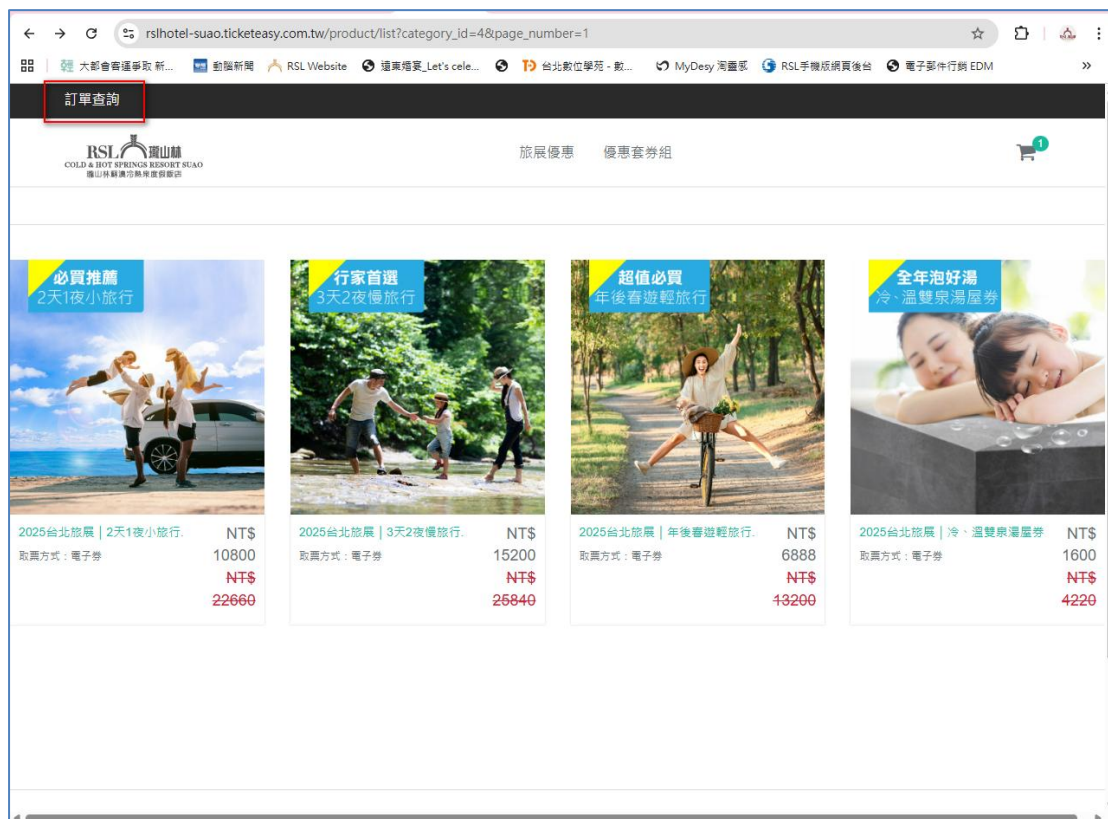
rslhotel-suao.ticketeasy.com.tw/product/list?category_id=4&page_number=1

大都會客運爭取 新... 動腦新聞 RSL Website 遠東婚宴_Let's cele... 台北數位學苑 - 數... MyDesy 淘靈感 RSL手機版網頁後台 電子郵件行銷 EDM »

訂單查詢

RSL 瓏山林
COLD & HOT SPRINGS RESORT SUAO
瓏山林蘇澳冷熱泉度假飯店

旅展優惠 優惠套券組

1

必買推薦
2天1夜小旅行

2025台北旅展｜2天1夜小旅行.
取票方式：電子券
NT$ 10800
NT$ 22660

行家首選
3天2夜慢旅行

2025台北旅展｜3天2夜慢旅行.
取票方式：電子券
NT$ 15200
NT$ 25840

超值必買
年後春遊輕旅行

2025台北旅展｜年後春遊輕旅行.
取票方式：電子券
NT$ 6888
NT$ 13200

全年泡好湯
冷、溫雙泉湯屋券

2025台北旅展｜冷、溫雙泉湯屋券
取票方式：電子券
NT$ 1600
NT$ 4220